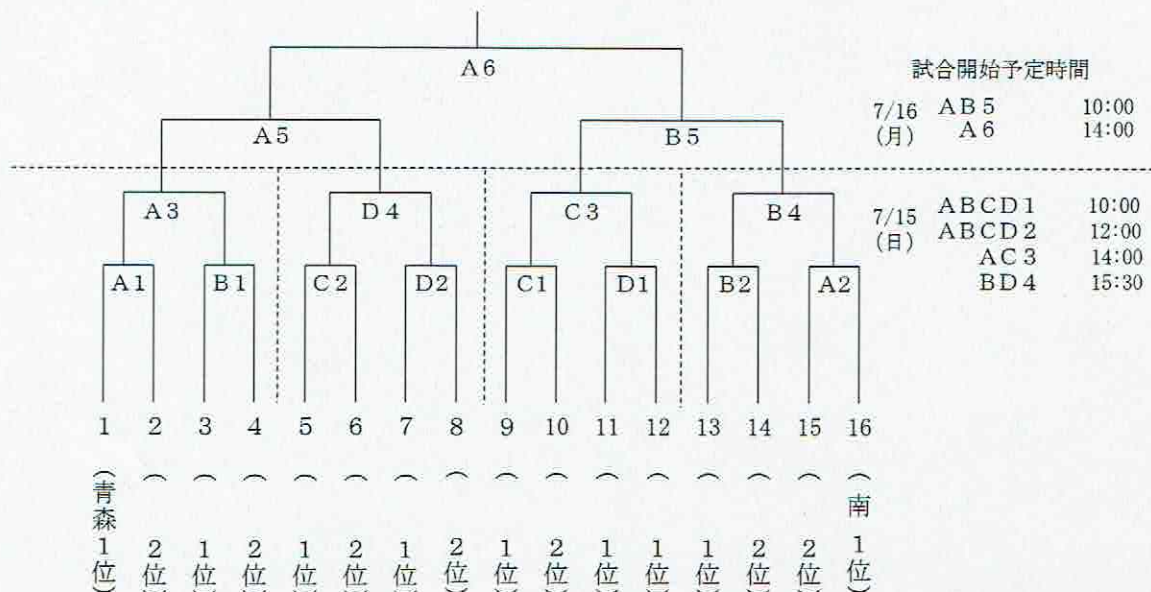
A6

A5

B5

A3

D4

C3

B4

A1

B1

C2

D2

C1

D1

B2

A2

1 2 3 4 5 6 7 8 9 10 11 12 13 14 15 16

(青森1位) (2位) (1位) (2位) (1位) (2位) (1位) (2位) (1位) (2位) (1位) (1位) (1位) (2位) (2位) (南1位)

試合開始予定時間

| | | |
|---|---|---|
| 7/16 (月) | AB5 | 10:00 |
| | A6 | 14:00 |
| 7/15 (日) | ABCD1 | 10:00 |
| | ABCD2 | 12:00 |
| | AC3 | 14:00 |
| | BD4 | 15:30 |